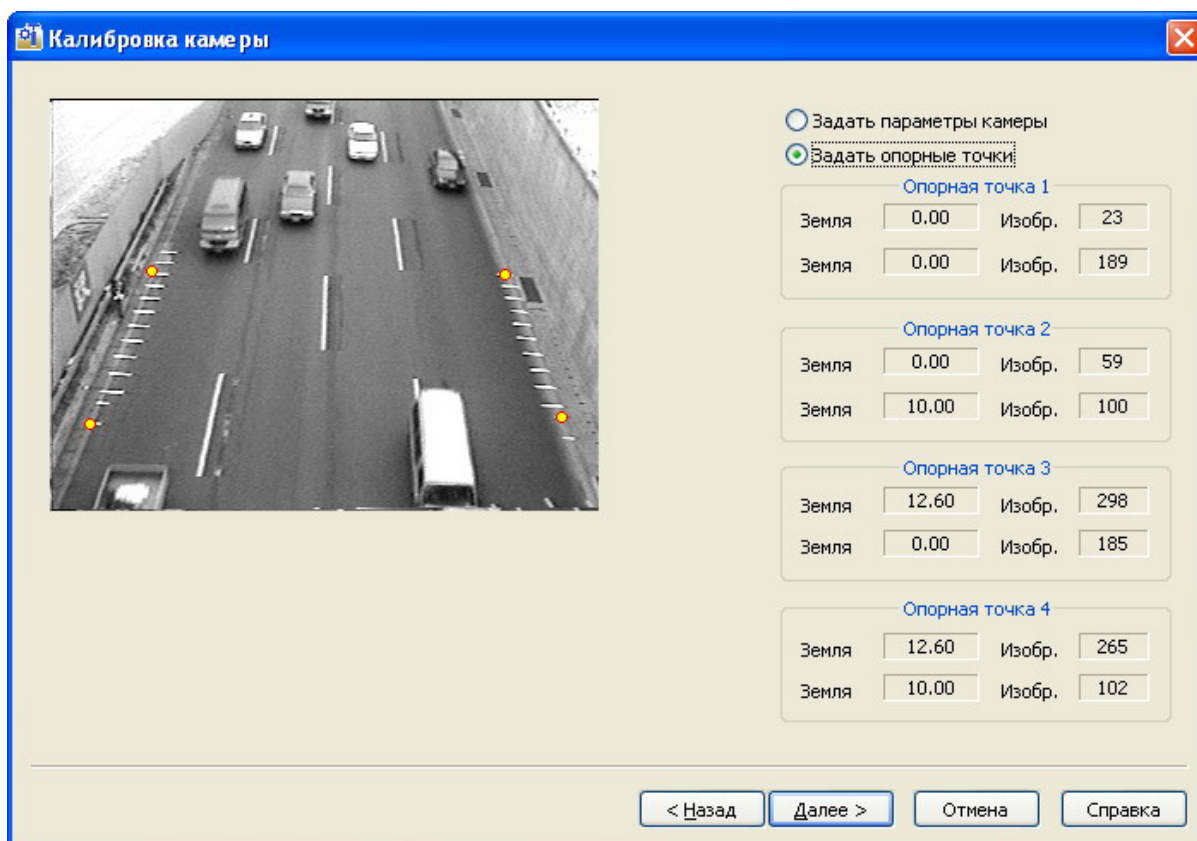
Калибровка камеры

Задать параметры камеры
Задать опорные точки

Опорная точка 1
Земля 0.00 Изобр. 23
Земля 0.00 Изобр. 189

Опорная точка 2
Земля 0.00 Изобр. 59
Земля 10.00 Изобр. 100

Опорная точка 3
Земля 12.60 Изобр. 298
Земля 0.00 Изобр. 185

Опорная точка 4
Земля 12.60 Изобр. 265
Земля 10.00 Изобр. 102

< Назад Далее > Отмена Справка